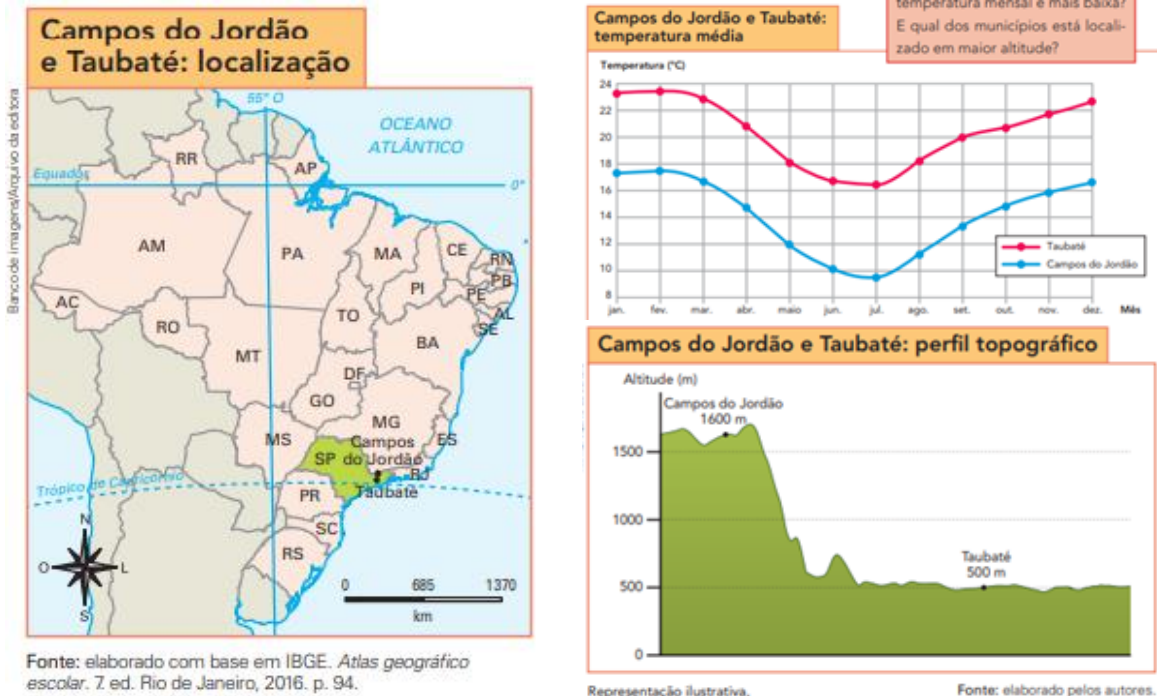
Campos do Jordão e Taubaté: localização

Banco de imagens/Arquivo da editora

55° O

OCEANO ATLÂNTICO

Equador

0°

RR

AP

AM

PA

MA

CE

RN

PB

PE

AL

SE

PI

AC

RO

TO

BA

MT

DF

GO

MG

MS

ES

SP

Campos do Jordão

RJ

Taubaté

Trópico de Capricórnio

PR

SC

RS

N

O

L

S

0 685 1370

km

Fonte: elaborado com base em IBGE. *Atlas geográfico escolar*. 7. ed. Rio de Janeiro, 2016. p. 94.

Campos do Jordão e Taubaté: temperatura média

temperatura mensal é mais baixa? E qual dos municípios está localizado em maior altitude?

Temperatura (°C)

24

22

20

18

16

14

12

10

8

jan. fev. mar. abr. maio jun. jul. ago. set. out. nov. dez. Mês

Taubaté

Campos do Jordão

Campos do Jordão e Taubaté: perfil topográfico

Altitude (m)

Campos do Jordão 1600 m

1500

1000

Taubaté 500 m

500

0

Representação ilustrativa.

Fonte: elaborado pelos autores.